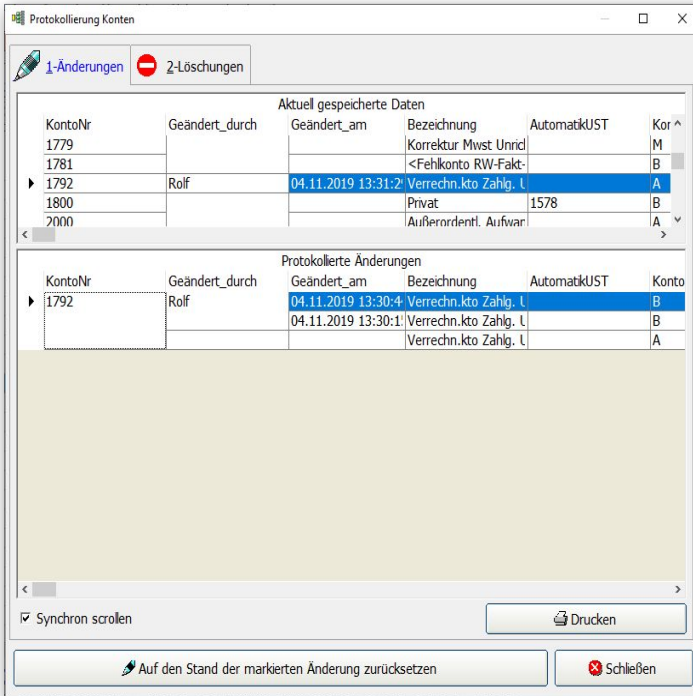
Protokollierung Konten

1-Änderungen 2-Löschungen

Aktuell gespeicherte Daten

| | KontoNr | Geändert_durch | Geändert_am | Bezeichnung | AutomatikUST | Kon |
|---|---|---|---|---|---|---|
| | 1779 | | | Korrektur Mwst Unricl | | M |
| | 1781 | | | <Fehlkonto RW-Fakt- | | B |
| ▸ | 1792 | Rolf | 04.11.2019 13:31:2 | Verrechn.kto Zahlg. U | | A |
| | 1800 | | | Privat | 1578 | B |
| | 2000 | | | Außerordentl. Aufwar | | A |

Protokollierte Änderungen

| | KontoNr | Geändert_durch | Geändert_am | Bezeichnung | AutomatikUST | Konto |
|---|---|---|---|---|---|---|
| ▸ | 1792 | Rolf | 04.11.2019 13:30:4 | Verrechn.kto Zahlg. U | | B |
| | | | 04.11.2019 13:30:1 | Verrechn.kto Zahlg. U | | B |
| | | | | Verrechn.kto Zahlg. U | | A |

☑ Synchron scrollen

Drucken

Auf den Stand der markierten Änderung zurücksetzen

Schließen